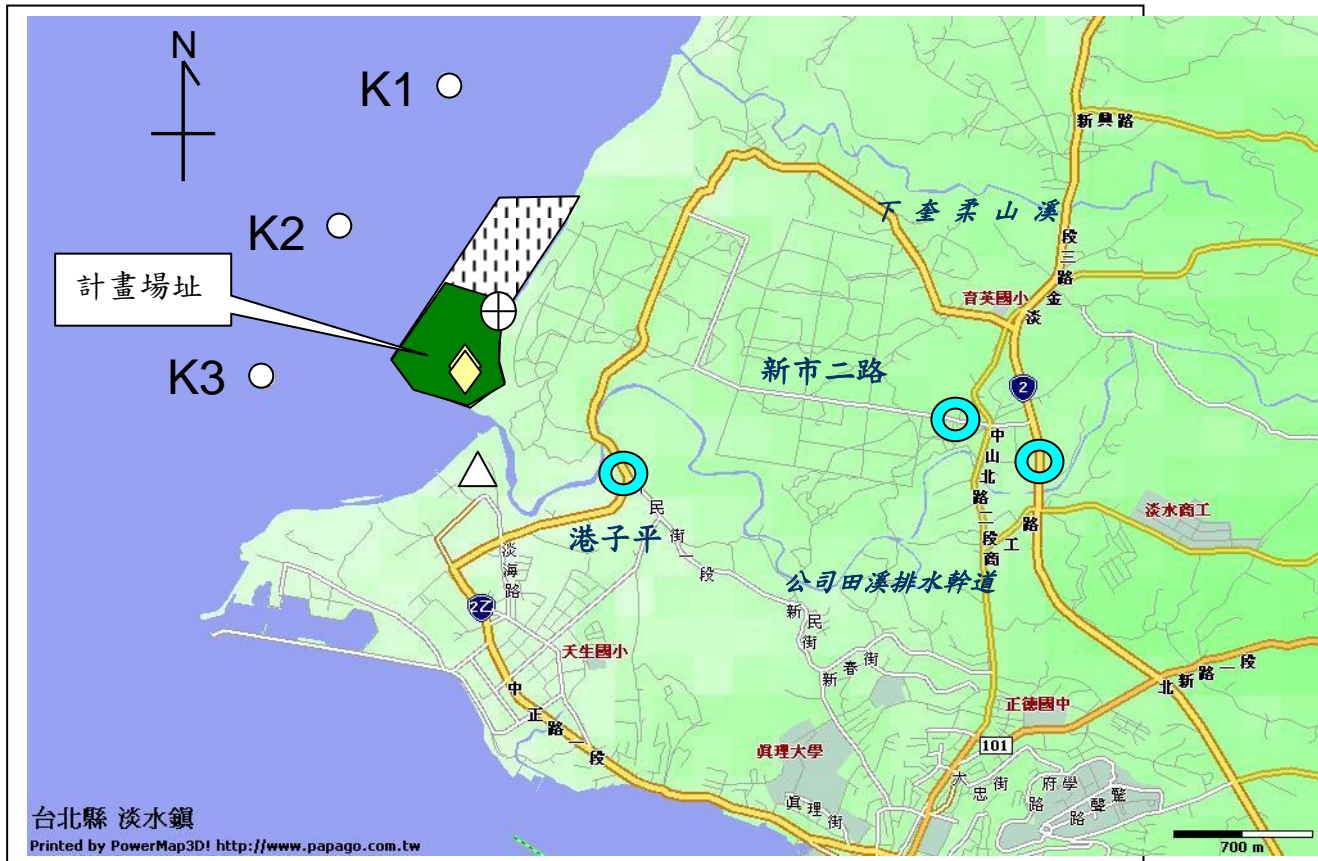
N
K1
K2
K3
計畫場址
新興路
下圭柔山溪
育英國小
段三路金淡
2
新市二路
中山北路二段
商工路
港子平
民街一段
淡海路
2乙
淡水商工
公司田溪排水幹道
新民街
新春街
天生國小
中正路一段
北新路一段
正德國中
101
眞理大學
忠街
府學路
壁
路
眞理街
台北縣 淡水鎮
Printed by PowerMap3D! http://www.papago.com.tw
700 m